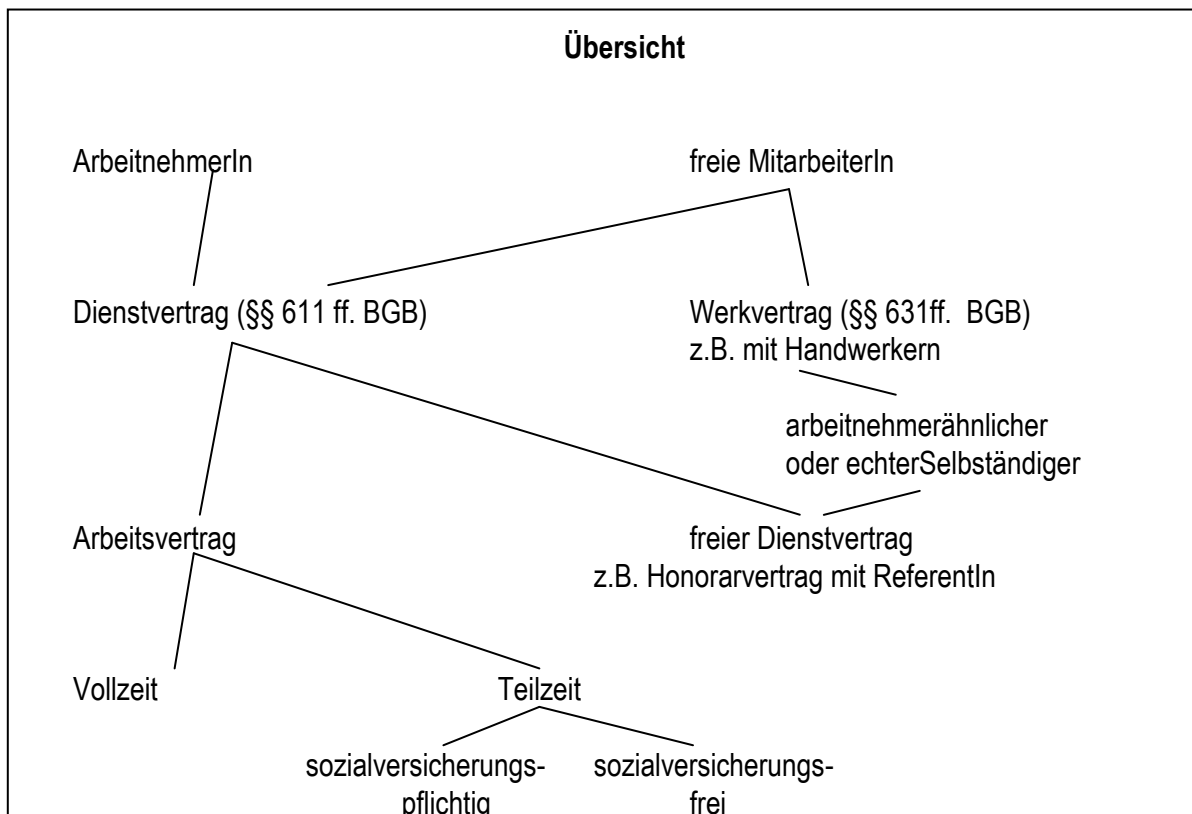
Übersicht

ArbeitnehmerIn

freie MitarbeiterIn

Dienstvertrag (§§ 611 ff. BGB)

Werkvertrag (§§ 631ff. BGB)
z.B. mit Handwerkern

arbeitnehmerähnlicher
oder echterSelbständiger

Arbeitsvertrag

freier Dienstvertrag
z.B. Honorarvertrag mit ReferentIn

Vollzeit

Teilzeit

sozialversicherungspflichtig

sozialversicherungsfrei